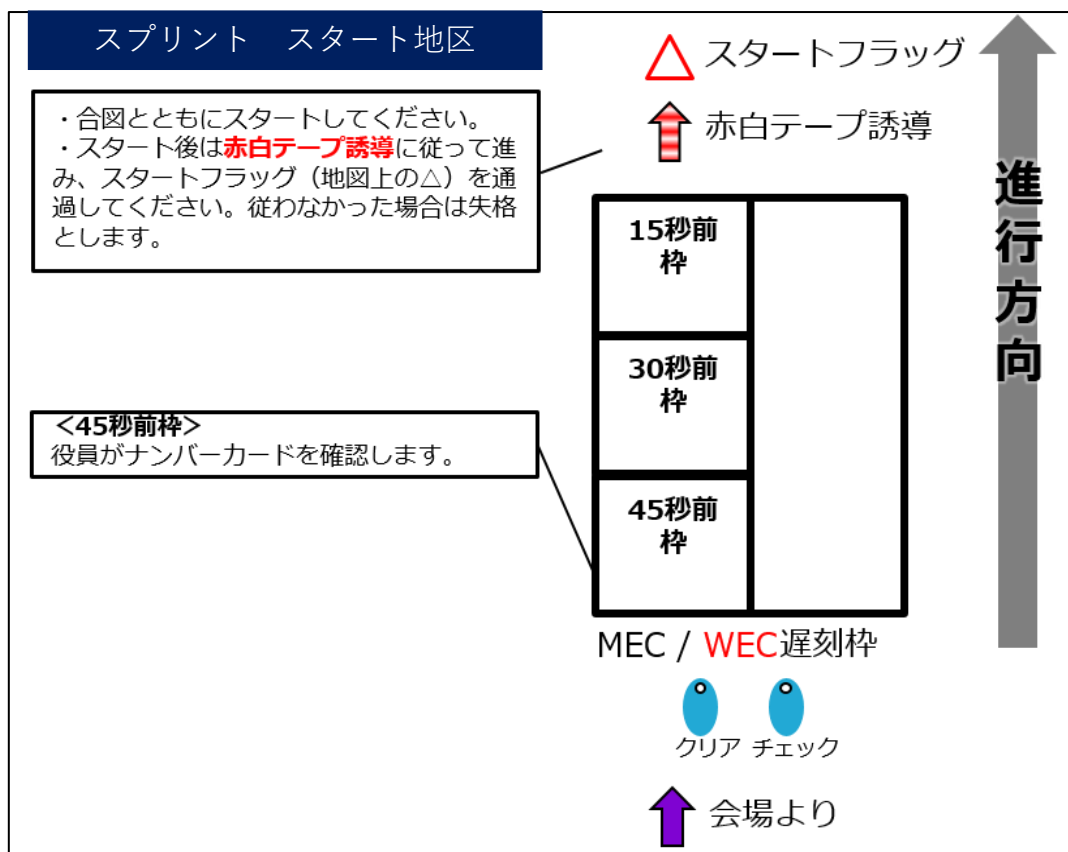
スプリント　スタート地区

・合図とともにスタートしてください。
・スタート後は赤白テープ誘導に従って進み、スタートフラッグ（地図上の△）を通過してください。従わなかった場合は失格とします。

スタートフラッグ

赤白テープ誘導

進行方向

15秒前枠

30秒前枠

<45秒前枠>
役員がナンバーカードを確認します。

45秒前枠

MEC / WEC遅刻枠

クリア

チェック

会場より